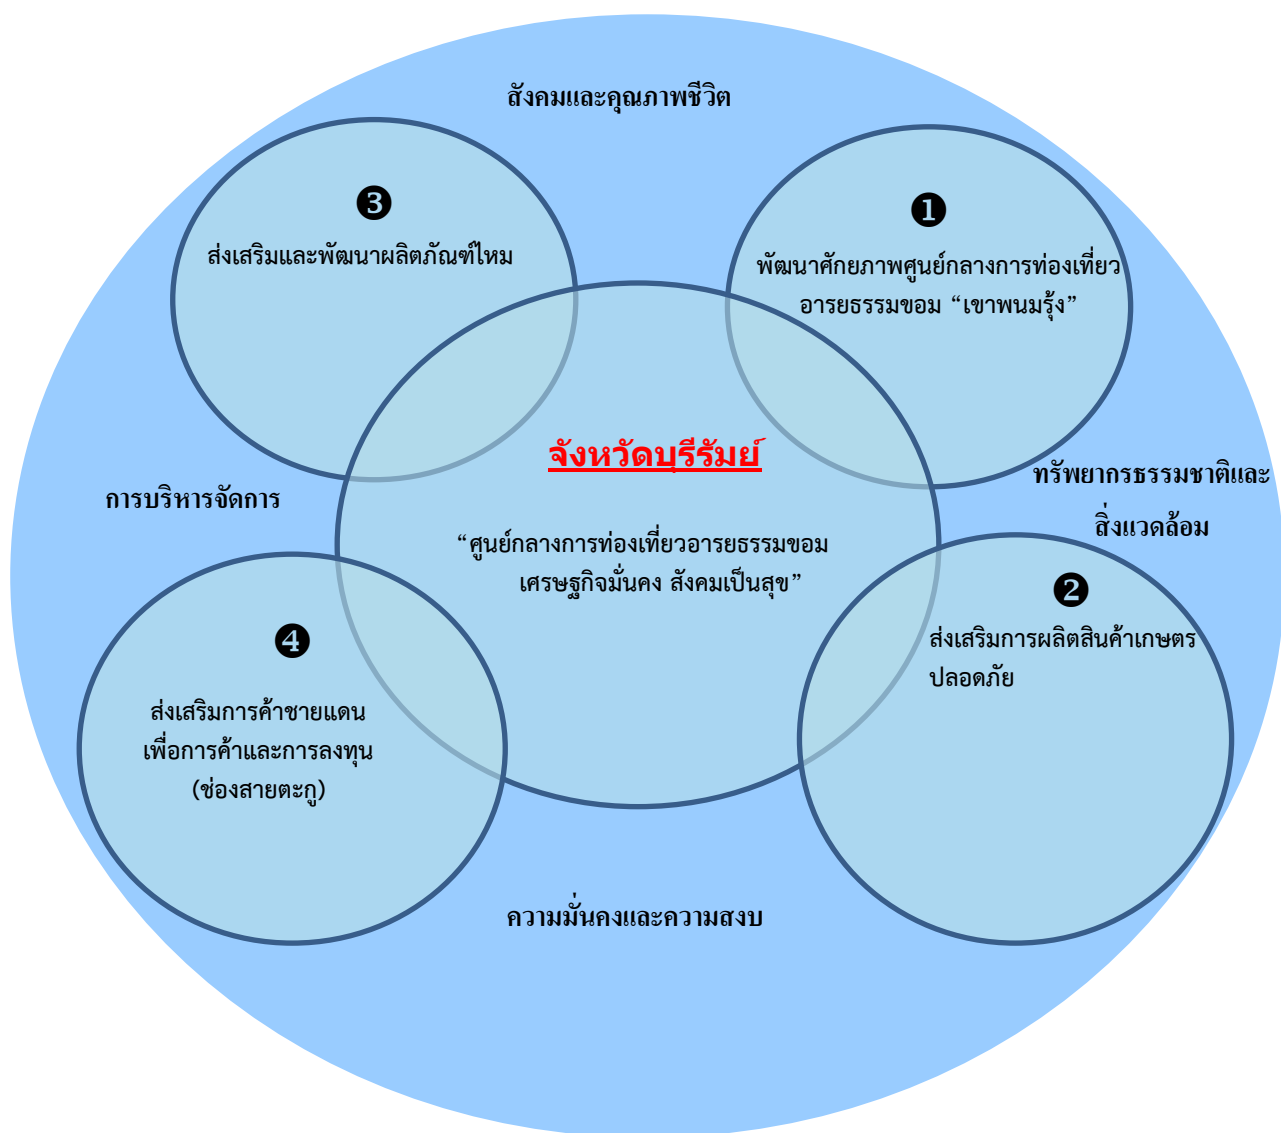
สังคมและคุณภาพชีวิต

❸

ส่งเสริมและพัฒนาผลิตภัณฑ์ไหม

❶

พัฒนาศักยภาพศูนย์กลางการท่องเที่ยวอารยธรรมขอม “เขาพนมรุ้ง”

จังหวัดบุรีรัมย์

การบริหารจัดการ

ทรัพยากรธรรมชาติและสิ่งแวดล้อม

“ศูนย์กลางการท่องเที่ยวอารยธรรมขอม เศรษฐกิจมั่นคง สังคมเป็นสุข”

❷

ส่งเสริมการผลิตสินค้าเกษตรปลอดภัย

❹

ส่งเสริมการค้าชายแดน เพื่อการค้าและการลงทุน (ช่องสายตะกู)

ความมั่นคงและความสงบ